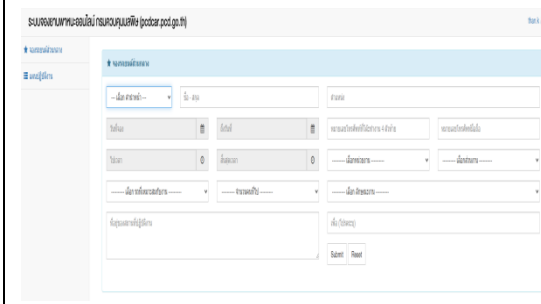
ระบบจองยานพาหนะออนไลน์ กรมควบคุมมลพิษ (pcdcar.pcd.go.th)

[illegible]

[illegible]

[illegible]

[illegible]

-- เลือก คำนำหน้า --

ชื่อ - สกุล

ตำแหน่ง

วันที่ไป

วันที่กลับ

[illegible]

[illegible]

เวลาไป

เวลากลับ

-- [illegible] --

-- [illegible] --

-- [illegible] --

-- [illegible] --

-- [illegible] --

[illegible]

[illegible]

Submit

Reset